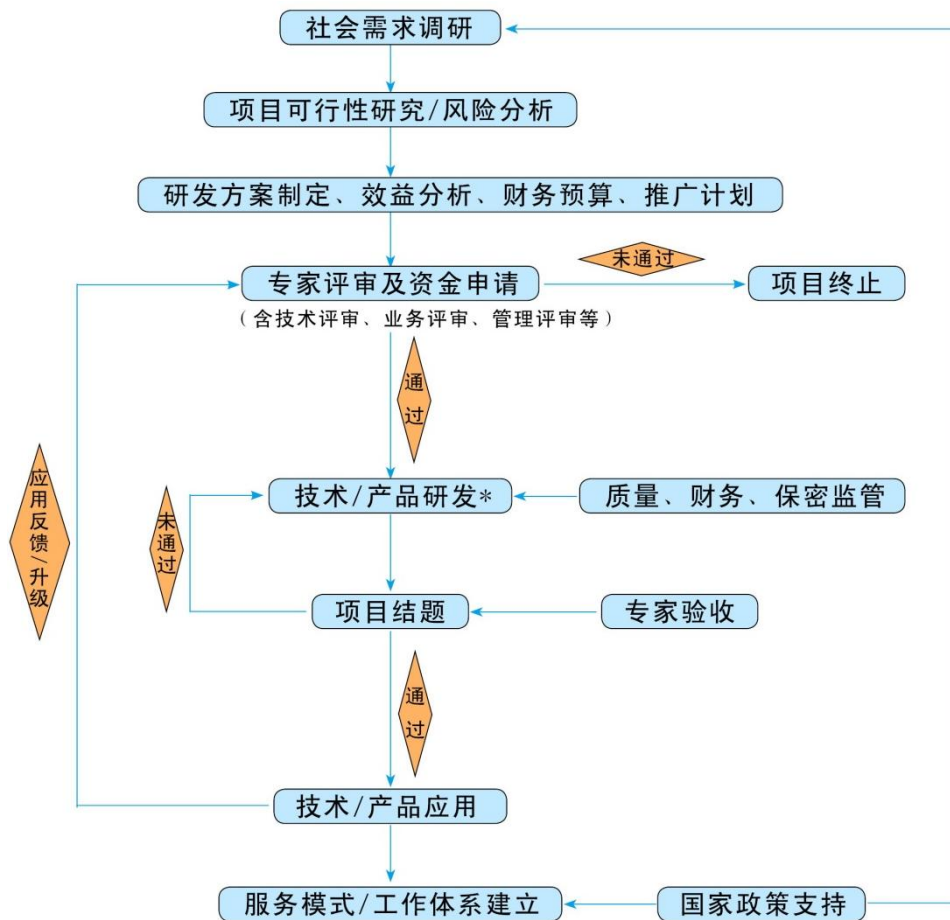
社会需求调研

项目可行性研究/风险分析

研发方案制定、效益分析、财务预算、推广计划

未通过

专家评审及资金申请

项目终止

（含技术评审、业务评审、管理评审等）

通过

应用反馈/升级

未通过

技术/产品研发*

质量、财务、保密监管

项目结题

专家验收

通过

技术/产品应用

服务模式/工作体系建立

国家政策支持